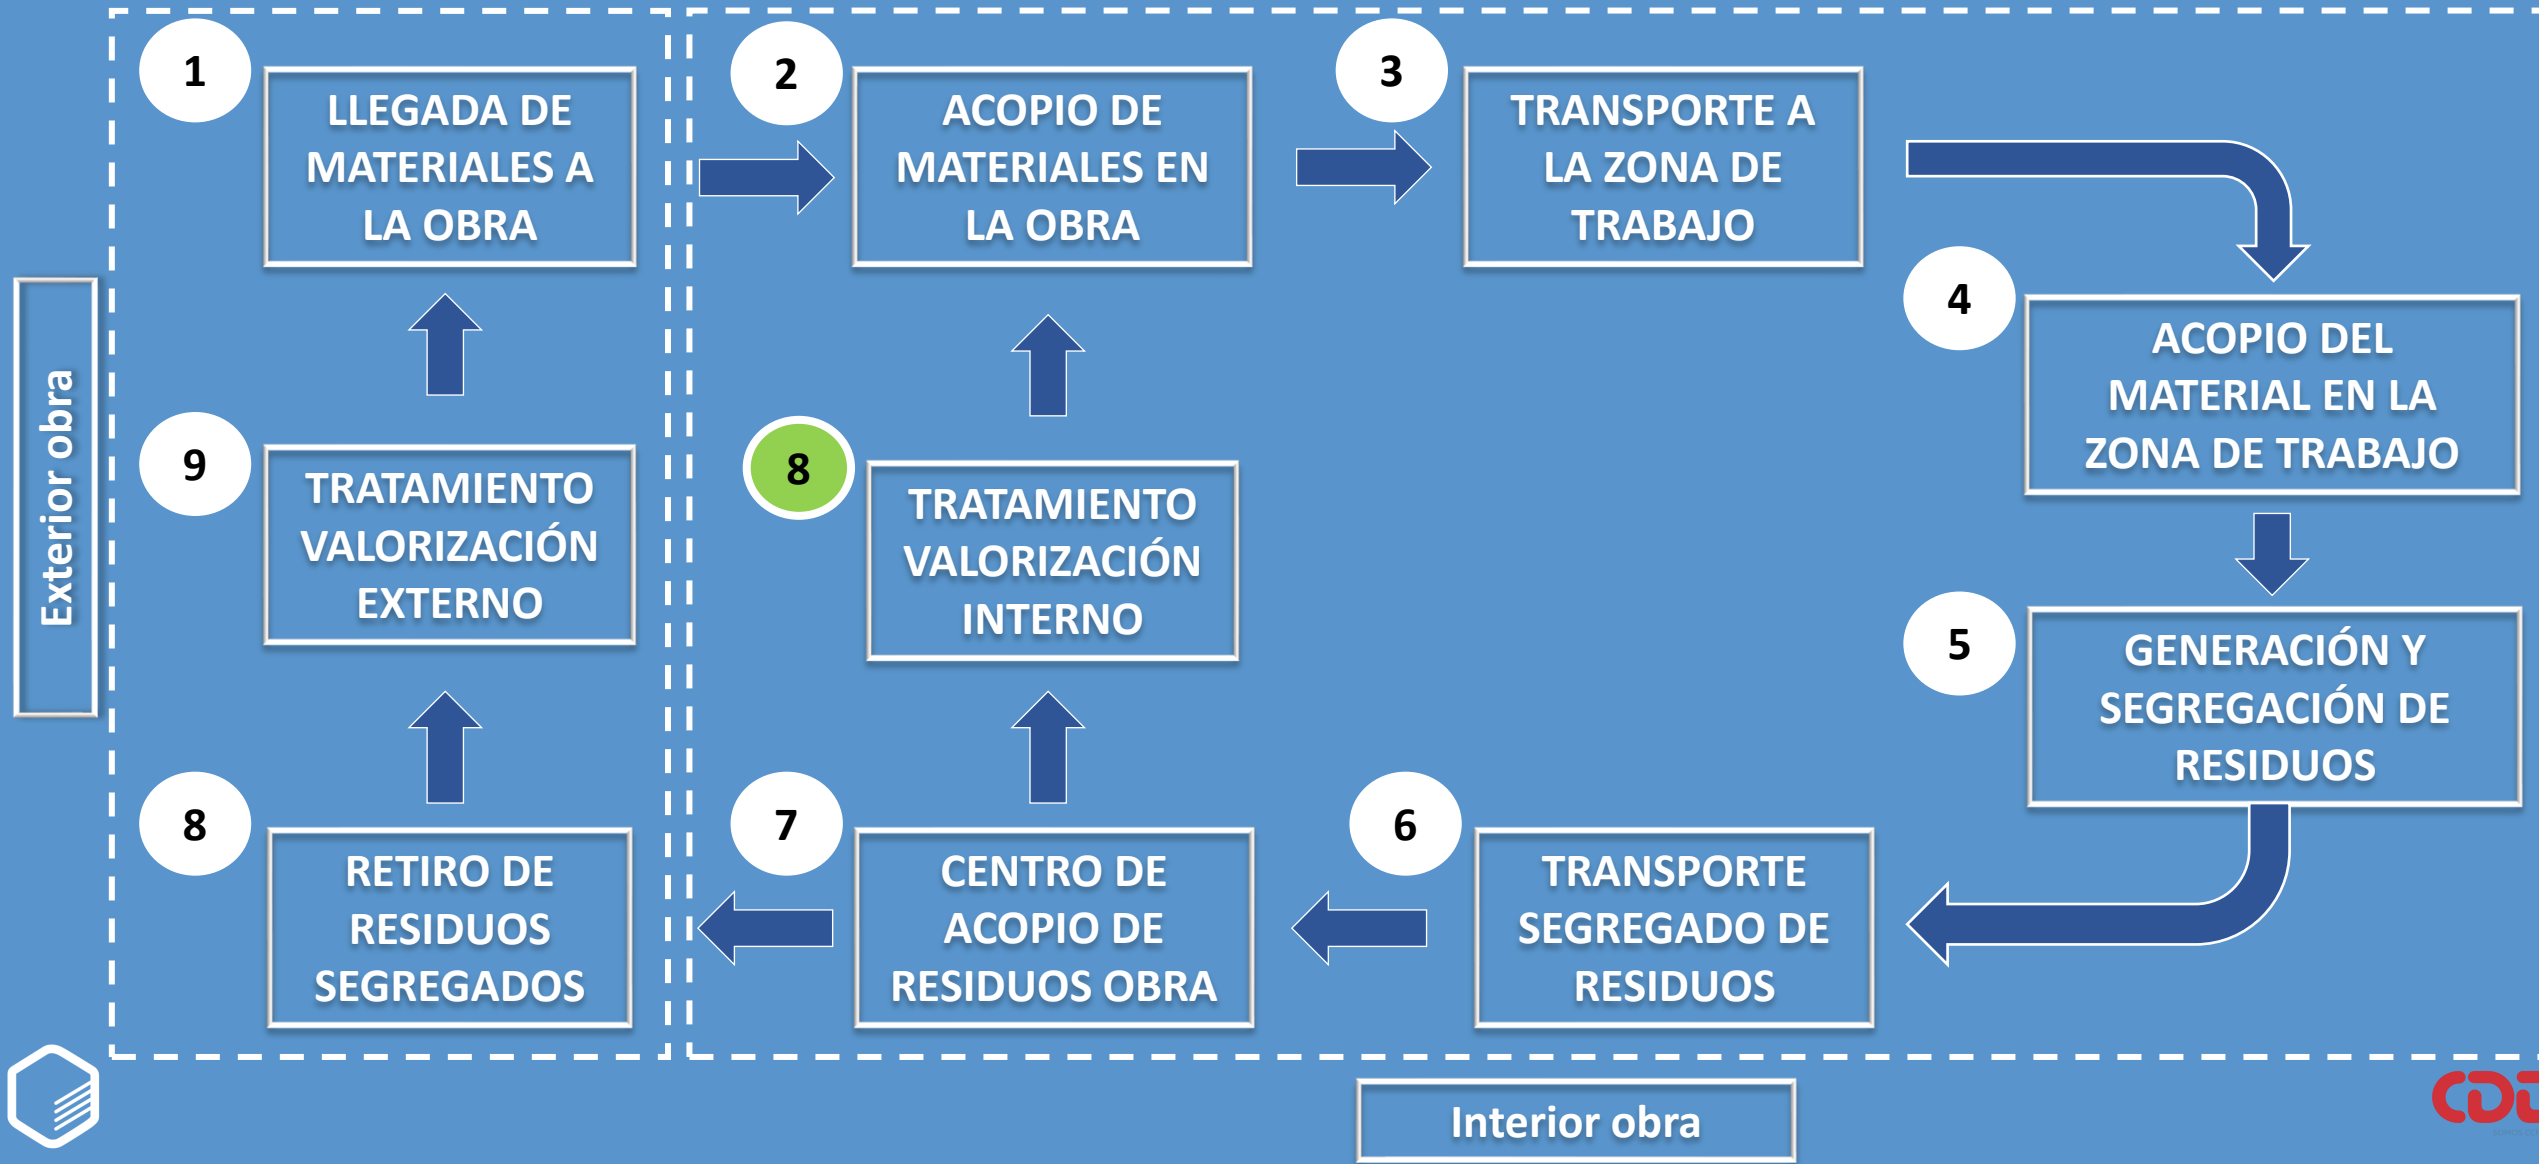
Exterior obra

1
LLEGADA DE MATERIALES A LA OBRA

2
ACOPIO DE MATERIALES EN LA OBRA

3
TRANSPORTE A LA ZONA DE TRABAJO

4
ACOPIO DEL MATERIAL EN LA ZONA DE TRABAJO

5
GENERACIÓN Y SEGREGACIÓN DE RESIDUOS

6
TRANSPORTE SEGREGADO DE RESIDUOS

7
CENTRO DE ACOPIO DE RESIDUOS OBRA

8
TRATAMIENTO VALORIZACIÓN INTERNO

8
RETIRO DE RESIDUOS SEGREGADOS

9
TRATAMIENTO VALORIZACIÓN EXTERNO

Interior obra

CDT